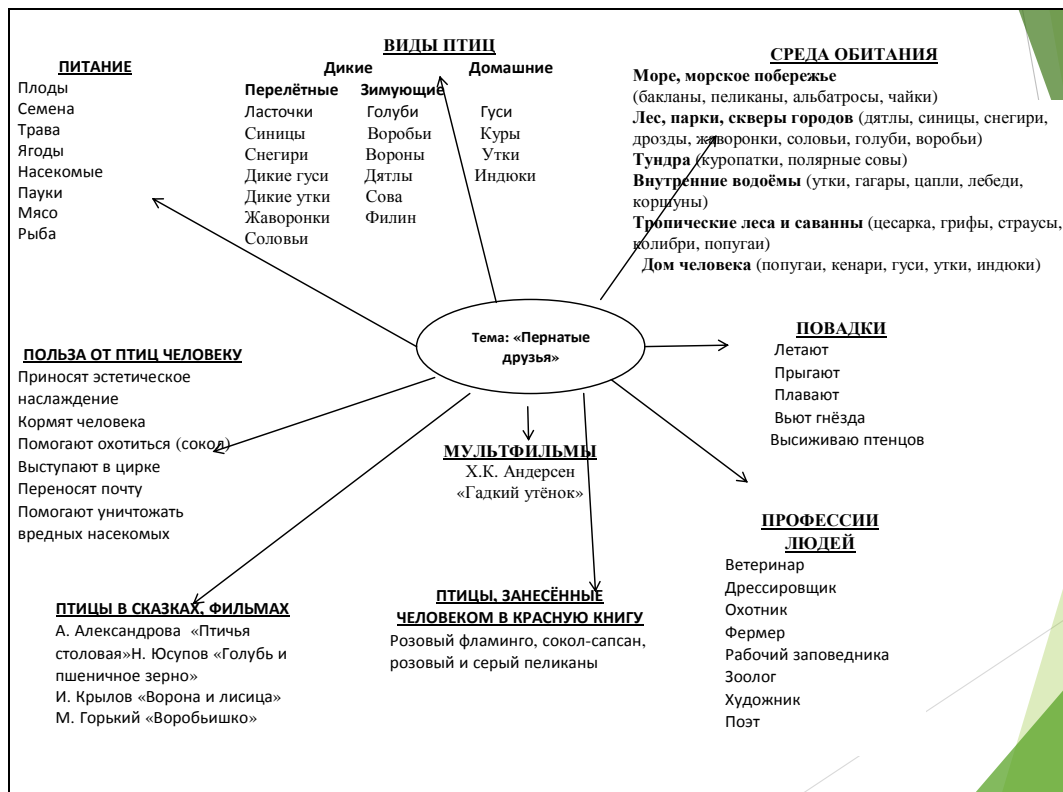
ВИДЫ ПТИЦ

Дикие

Домашние

Перелётные

Зимующие

| Перелётные | Зимующие | Домашние |
|---|---|---|
| Ласточки | Голуби | Гуси |
| Синицы | Воробьи | Куры |
| Снегири | Вороны | Утки |
| Дикие гуси | Дятлы | Индюки |
| Дикие утки | Сова | |
| Жаворонки | Филин | |
| Соловьи | | |

ПИТАНИЕ

Плоды
Семена
Трава
Ягоды
Насекомые
Пауки
Мясо
Рыба

СРЕДА ОБИТАНИЯ

Море, морское побережье (бакланы, пеликаны, альбатросы, чайки)
Лес, парки, скверы городов (дятлы, синицы, снегири, дрозды, жаворонки, соловьи, голуби, воробьи)
Тундра (куропатки, полярные совы)
Внутренние водоёмы (утки, гагары, цапли, лебеди, коршуны)
Тропические леса и саванны (цесарка, грифы, страусы, колибри, попугаи)
Дом человека (попугаи, кенари, гуси, утки, индюки)

Тема: «Пернатые друзья»

ПОВАДКИ

Летают
Прыгают
Плавают
Вьют гнёзда
Высиживаю птенцов

ПОЛЬЗА ОТ ПТИЦ ЧЕЛОВЕКУ

Приносят эстетическое наслаждение
Кормят человека
Помогают охотиться (сокол)
Выступают в цирке
Переносят почту
Помогают уничтожать вредных насекомых

МУЛЬТФИЛЬМЫ

Х.К. Андерсен «Гадкий утёнок»

ПРОФЕССИИ ЛЮДЕЙ

Ветеринар
Дрессировщик
Охотник
Фермер
Рабочий заповедника
Зоолог
Художник
Поэт

ПТИЦЫ В СКАЗКАХ, ФИЛЬМАХ

А. Александрова «Птичья столовая»Н. Юсупов «Голубь и пшеничное зерно»
И. Крылов «Ворона и лисица»
М. Горький «Воробьишко»

ПТИЦЫ, ЗАНЕСЁННЫЕ ЧЕЛОВЕКОМ В КРАСНУЮ КНИГУ

Розовый фламинго, сокол-сапсан, розовый и серый пеликаны